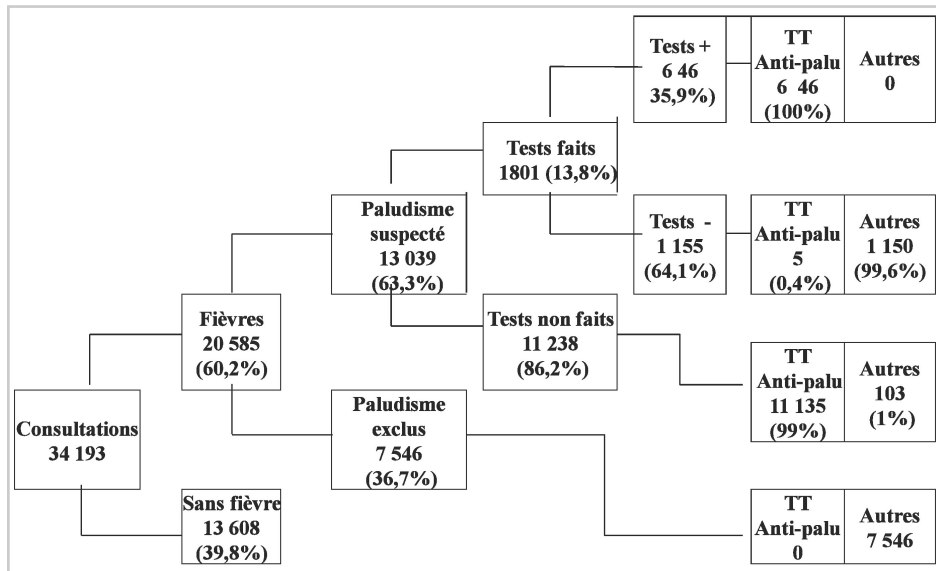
Tests +
6 46
35,9%)

TT
Anti-palu
6 46
(100%)

Autres
0

Tests faits
1801 (13,8%)

Paludisme
suspecté
13 039
(63,3%)

Tests -
1 155
(64,1%)

TT
Anti-palu
5
(0,4%)

Autres
1 150
(99,6%)

Fièvres
20 585
(60,2%)

Tests non faits
11 238
(86,2%)

TT
Anti-palu
11 135
(99%)

Autres
103
(1%)

Consultations
34 193

Paludisme
exclus
7 546
(36,7%)

Sans fièvre
13 608
(39,8%)

TT
Anti-palu
0

Autres
7 546